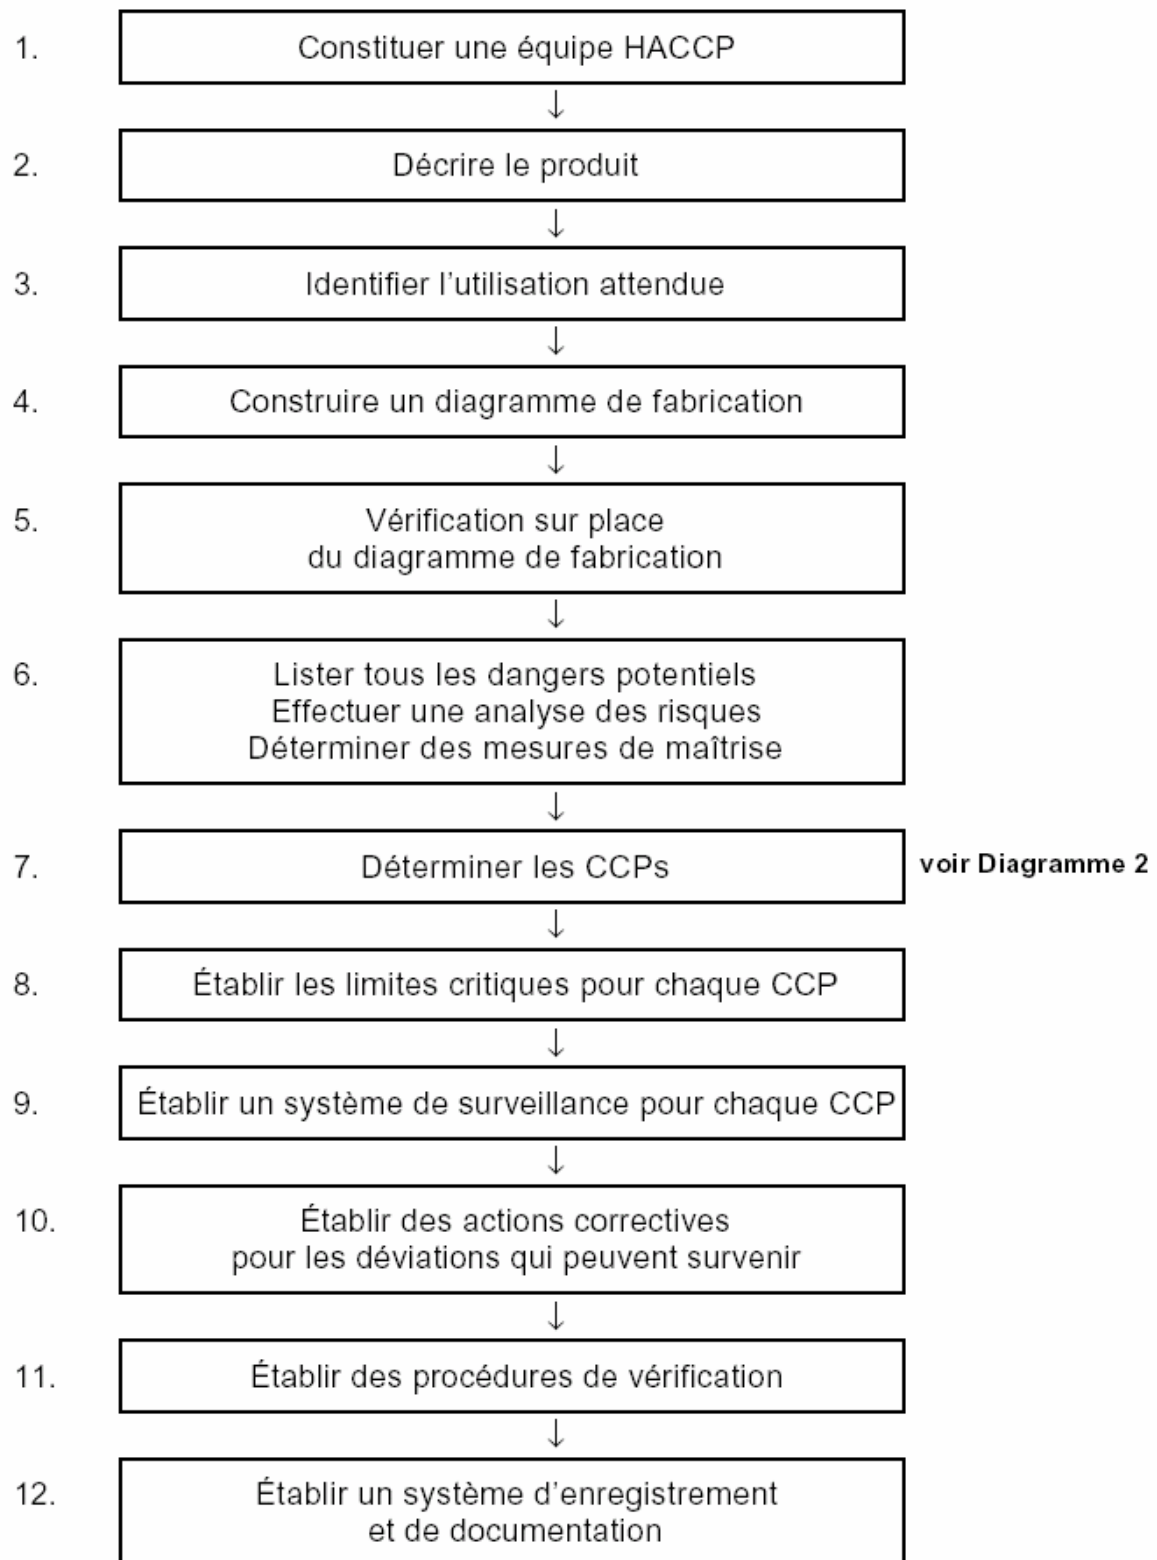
1. Constituer une équipe HACCP

↓

2. Décrire le produit

↓

3. Identifier l'utilisation attendue

↓

4. Construire un diagramme de fabrication

↓

5. Vérification sur place du diagramme de fabrication

↓

6. Lister tous les dangers potentiels
Effectuer une analyse des risques
Déterminer des mesures de maîtrise

↓

7. Déterminer les CCPs

voir Diagramme 2

↓

8. Établir les limites critiques pour chaque CCP

↓

9. Établir un système de surveillance pour chaque CCP

↓

10. Établir des actions correctives pour les déviations qui peuvent survenir

↓

11. Établir des procédures de vérification

↓

12. Établir un système d'enregistrement et de documentation